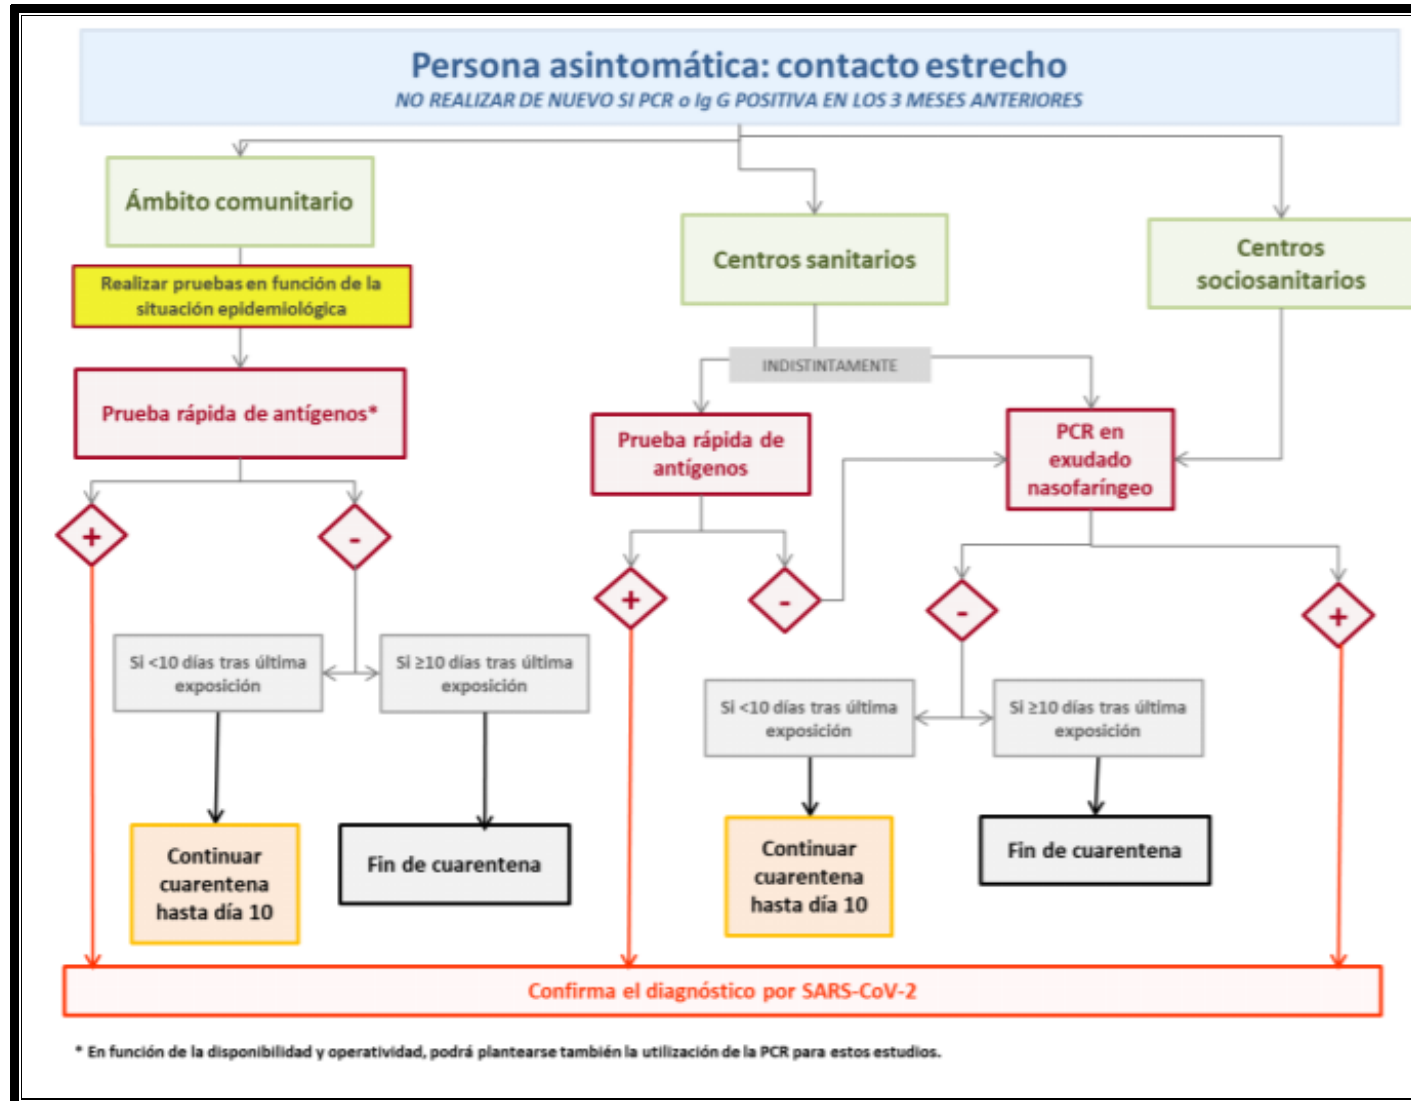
Persona asintomática: contacto estrecho
NO REALIZAR DE NUEVO SI PCR o Ig G POSITIVA EN LOS 3 MESES ANTERIORES

Ámbito comunitario

Realizar pruebas en función de la situación epidemiológica

Prueba rápida de antígenos*

+

-

Si <10 días tras última exposición

Si ≥10 días tras última exposición

Continuar cuarentena hasta día 10

Fin de cuarentena

Centros sanitarios

INDISTINTAMENTE

Prueba rápida de antígenos

+

-

Centros sociosanitarios

PCR en exudado nasofaríngeo

-

+

Si <10 días tras última exposición

Si ≥10 días tras última exposición

Continuar cuarentena hasta día 10

Fin de cuarentena

Confirma el diagnóstico por SARS-CoV-2

* En función de la disponibilidad y operatividad, podrá plantearse también la utilización de la PCR para estos estudios.